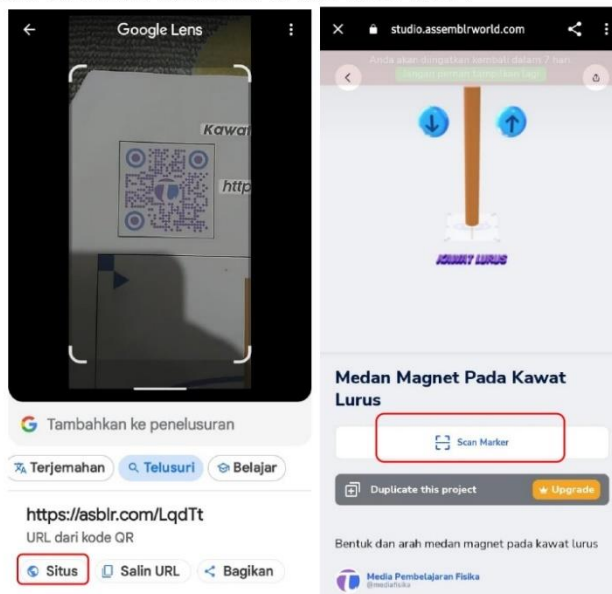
Google Lens

Kawat

http

Tambahkan ke penelusuran

Terjemahan Telusuri Belajar

https://asblr.com/LqdTt

URL dari kode QR

Situs Salin URL Bagikan

studio.assemblrworld.com

Anda akan diingatkan kembali dalam 7 hari

Jangan pernah tampilkan lagi

KAWAT LURUS

Medan Magnet Pada Kawat Lurus

Scan Marker

Duplicate this project

Upgrade

Bentuk dan arah medan magnet pada kawat lurus

Media Pembelajaran Fisika

@mediafisika